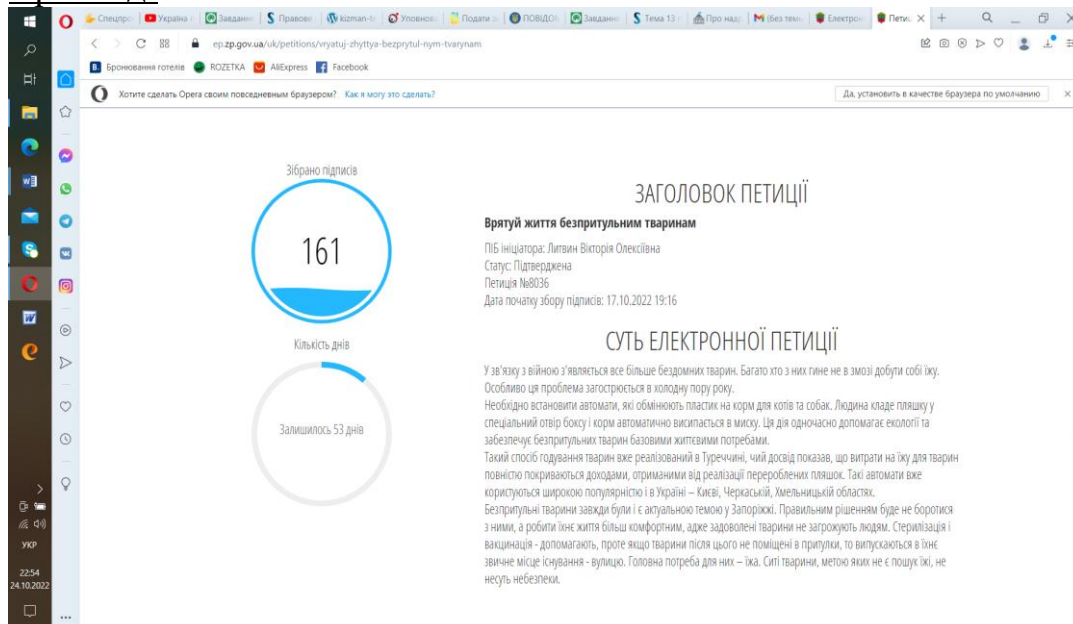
Спецпро | Україна | Завдання | Правові | kizman-t | Уповнов | Подати | ПОВІДОМ | Завдання | Тема 13 | Про нада | (без теми | Електрон | Петиц ×

ep.zp.gov.ua/uk/petitions/vryatuj-zhyttya-bezprytul-nym-tvarynam

Бронювання готелів ROZETKA AliExpress Facebook

Хотите сделать Opera своим повседневным браузером? Как я могу это сделать?

Да, установить в качестве браузера по умолчанию

Зібрано підписів

161

Кількість днів

Залишилось 53 днів

ЗАГОЛОВОК ПЕТИЦІЇ

Врятуй життя безпритульним тваринам

ПІБ ініціатора: Литвин Вікторія Олексіївна
Статус: Підтверджена
Петиція №8036
Дата початку збору підписів: 17.10.2022 19:16

СУТЬ ЕЛЕКТРОННОЇ ПЕТИЦІЇ

У зв'язку з війною з'являється все більше бездомних тварин. Багато хто з них гине не в змозі добути собі їжу. Особливо ця проблема загострюється в холодну пору року.
Необхідно встановити автомати, які обмінюють пластик на корм для котів та собак. Людина кладе пляшку у спеціальний отвір боксу і корм автоматично висипається в миску. Ця дія одночасно допомагає екології та забезпечує безпритульних тварин базовими життєвими потребами.
Такий спосіб годування тварин вже реалізований в Туреччині, чий досвід показав, що витрати на їжу для тварин повністю покриваються доходами, отриманими від реалізації перероблених пляшок. Такі автомати вже користуються широкою популярністю і в Україні – Києві, Черкаській, Хмельницькій областях.
Безпритульні тварини завжди були і є актуальною темою у Запоріжжі. Правильним рішенням буде не боротися з ними, а робити їхнє життя більш комфортним, адже задоволені тварини не загрожують людям. Стерилізація і вакцинація - допомагають, проте якщо тварини після цього не поміщені в притулки, то випускаються в їхнє звичне місце існування - вулицю. Головна потреба для них – їжа. Ситі тварини, метою яких не є пошук їжі, не несуть небезпеки.

УКР
22:54
24.10.2022